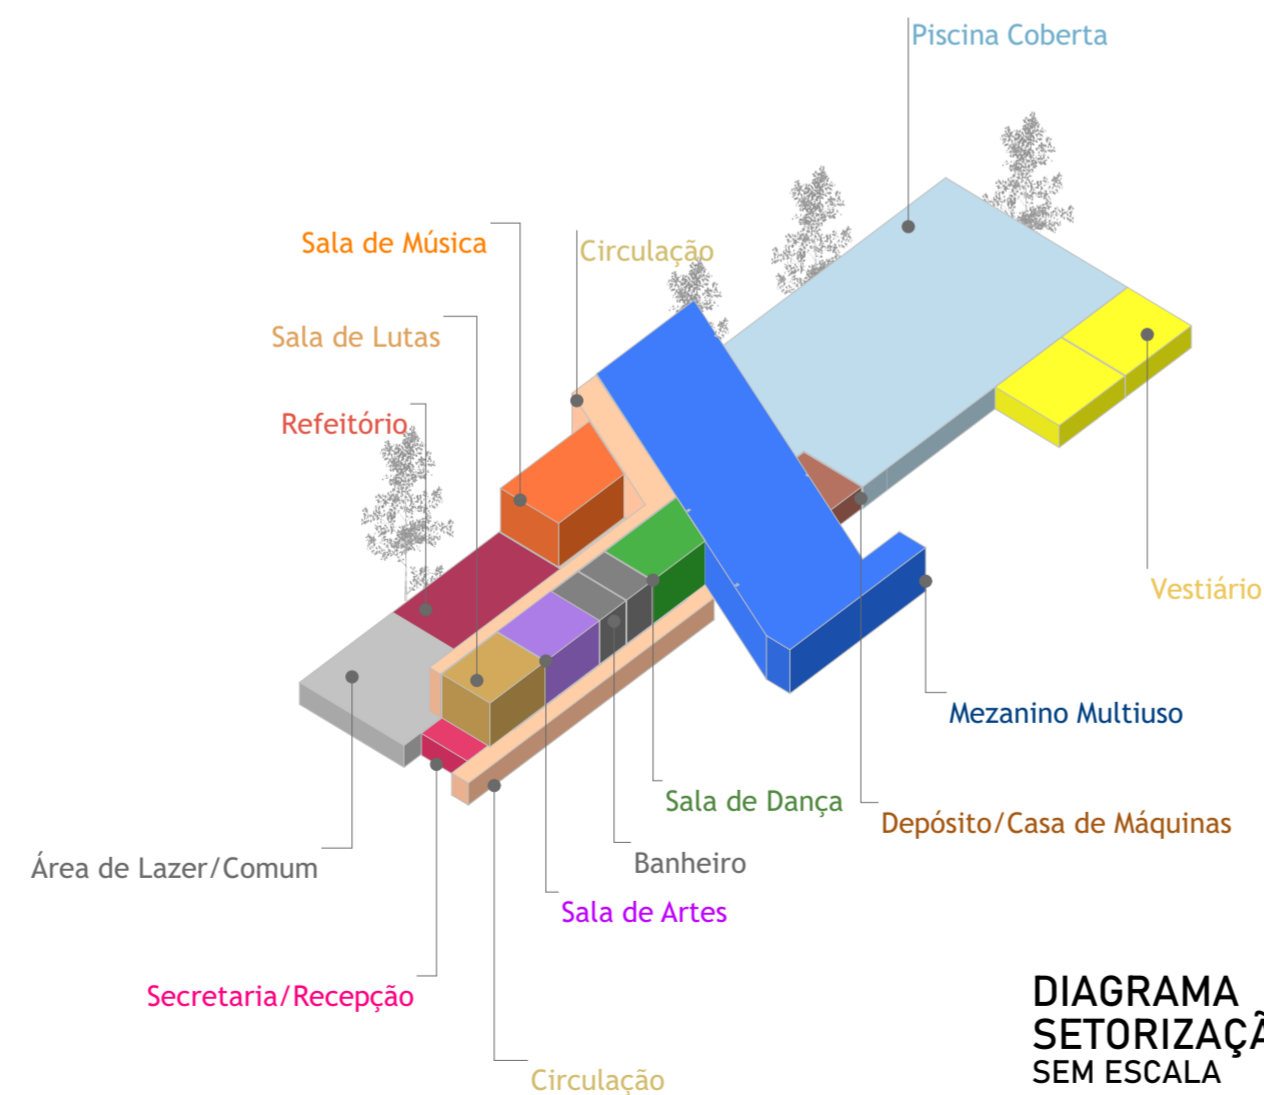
Piscina Coberta

Sala de Música

Circulação

Sala de Lutas

Refeitório

Vestiário

Mezanino Multiuso

Sala de Dança

Depósito/Casa de Máquinas

Área de Lazer/Comum

Banheiro

Sala de Artes

Secretaria/Recepção

Circulação

DIAGRAMA
SETORIZAÇ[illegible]
SEM ESCALA